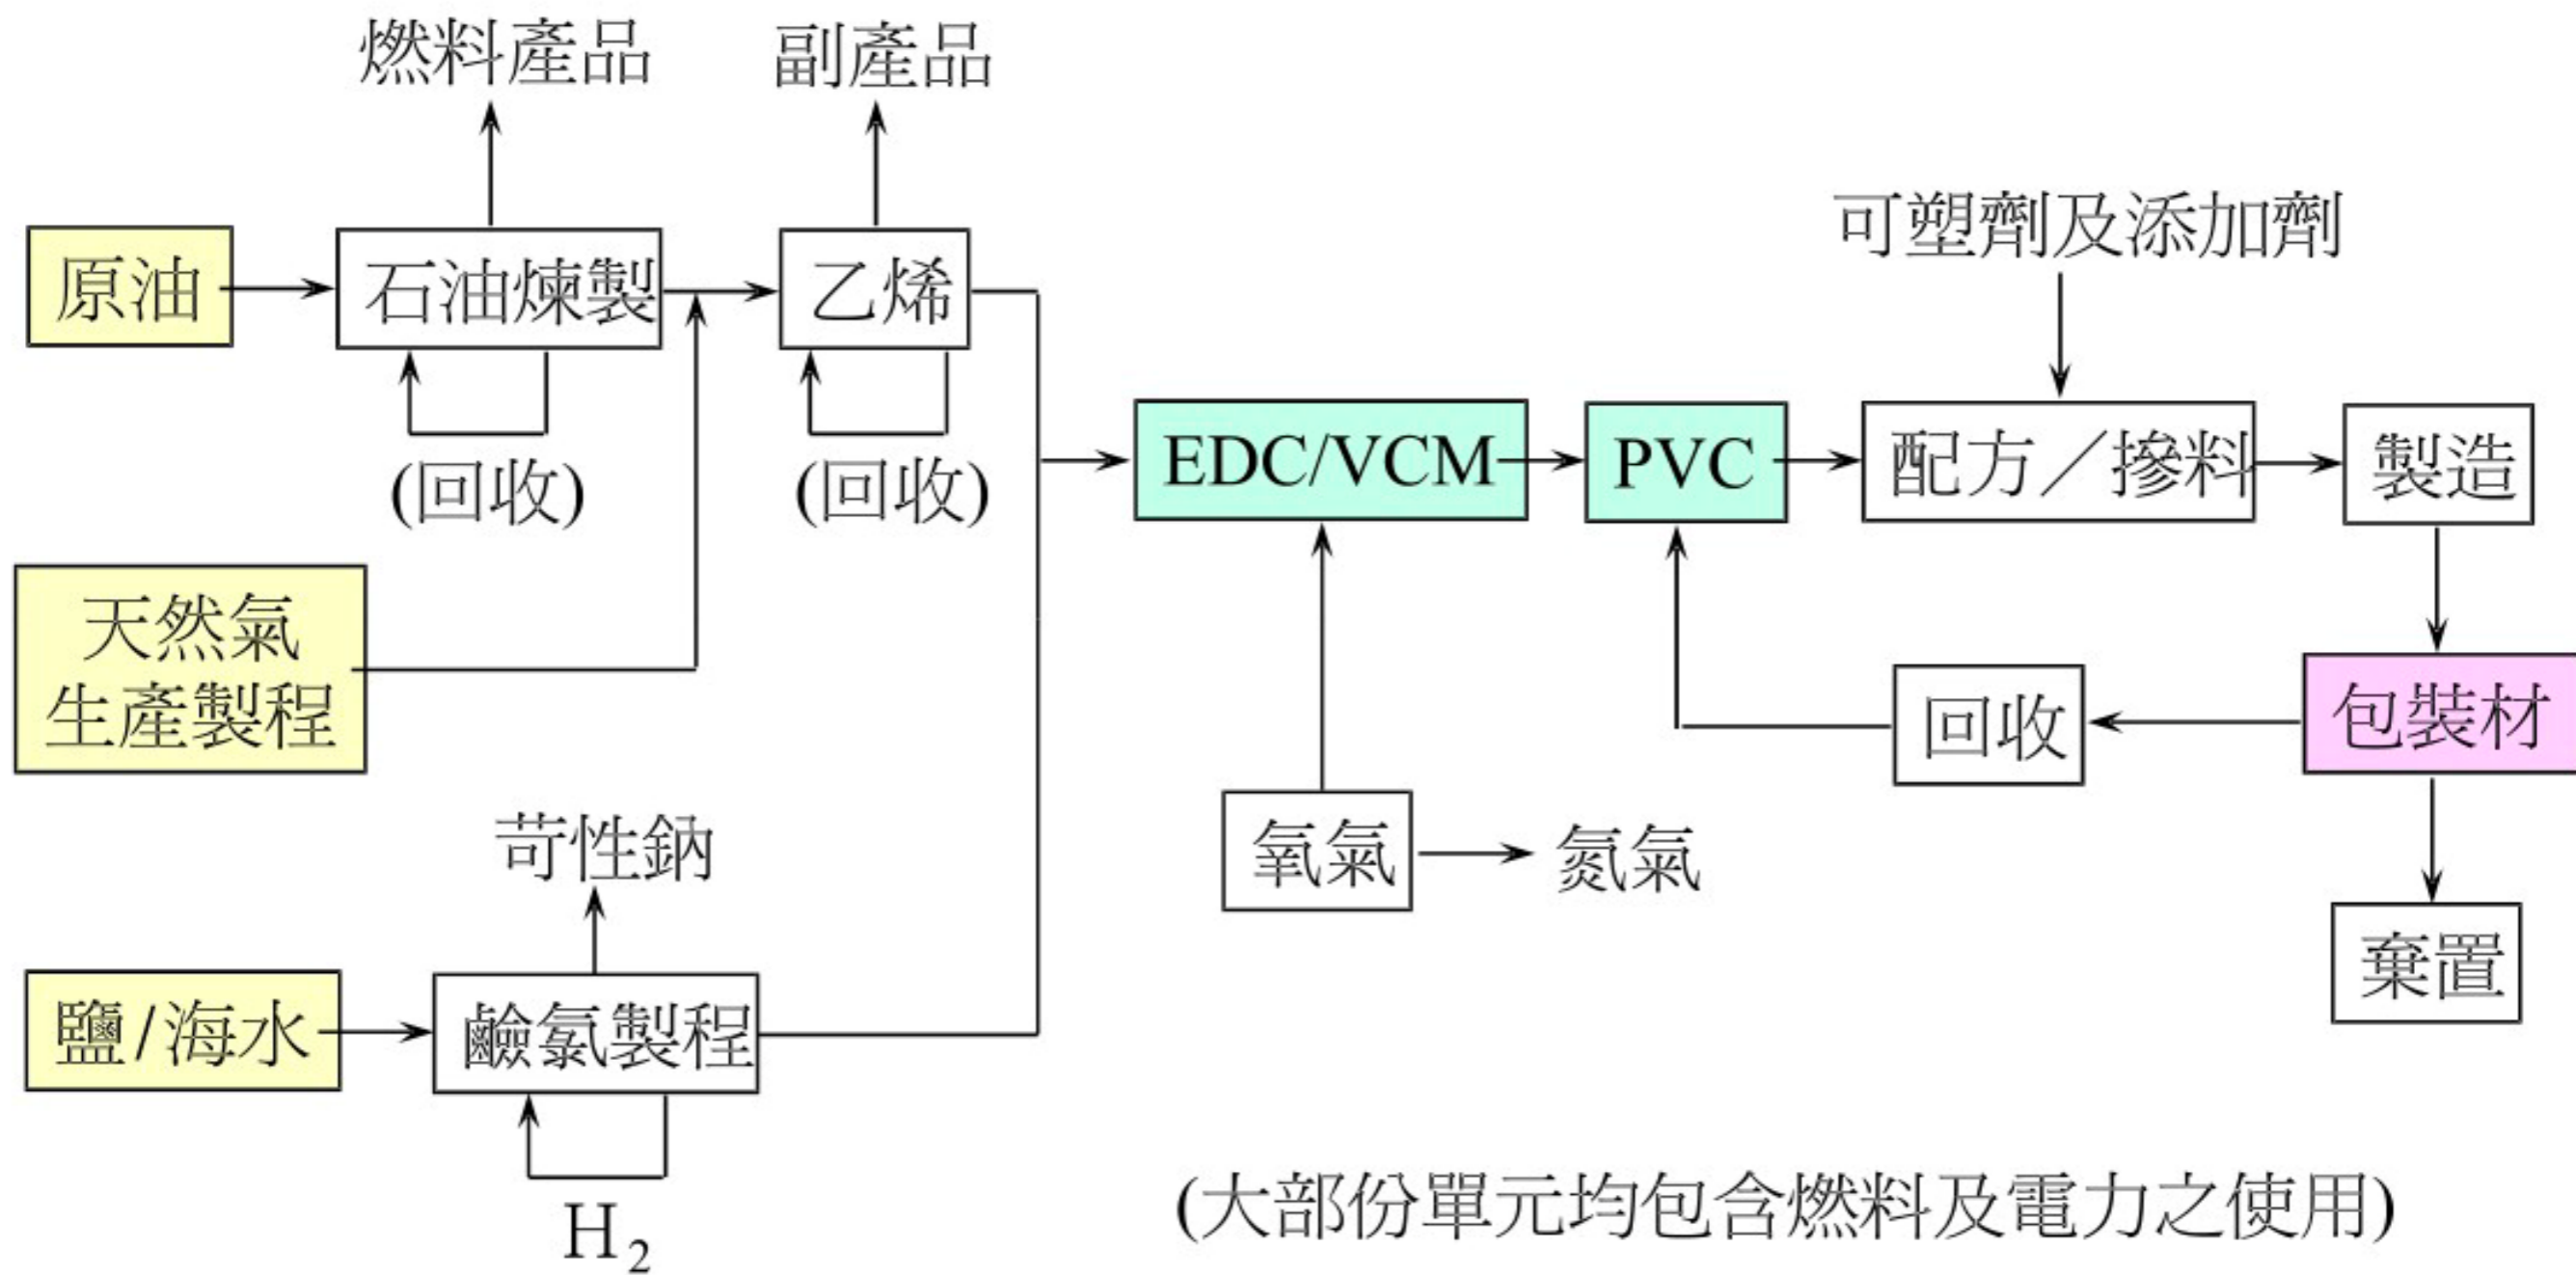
燃料產品

副產品

原油

石油煉製

乙烯

(回收)

(回收)

天然氣生產製程

可塑劑及添加劑

EDC/VCM

PVC

配方／摻料

製造

包裝材

回收

氧氣

氮氣

苛性鈉

鹽/海水

鹼氯製程

$H_2$

棄置

(大部份單元均包含燃料及電力之使用)